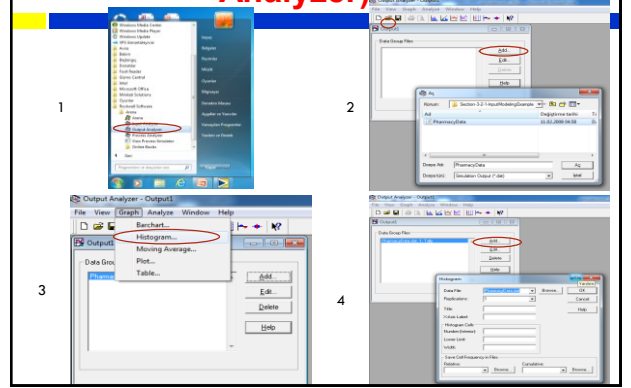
Analyzer)

1

Windows Media Center
Windows Media Player
Windows Update
XPS Görüntüleyicisi
Arena
Bakım
Başlangıç
Donatılar
Food Reader
Games Central
Intel
Microsoft Office
Mobilize Solutions
Oyunlar
Rockwell Software
Arena
Output Analyzer
Process Analyzer
View Process Simulation
Geri

Belgeler
Resimler
Müzik
Oyunlar
Bilgisayar
Denetim Masası
Aygıtlar ve Yazıcılar
Varsayılan Programlar
Yardım ve Destek

2

Data Group Files
Add...
Edit...
Delete
Help

Aç
Konum: Section 3-2-1 InputModeling Example
Ad
Değiştirme tarihi
PharmacyData
Dosya Adı: PharmacyData
Dosya türü: Simulation Output (*.dat)
Aç
İptal

3

Output Analyzer - Output1
File View Graph Analyze Window Help
Barchart...
Histogram...
Moving Average...
Plot...
Table...
Output
Data Grou
Pharma
Add...
Edit...
Delete
Help

4

Output Analyzer - Output1
File View Graph Analyze Window Help
Output1
Data Group Files
Add...
Edit...
Delete
Help
Histogram
Data File:
Replications:
Title:
X-Axis Label:
Histogram Cells
Number (Interior):
Lower Limit:
Width:
Save Cell Frequency in Files
Relative:
Cumulative:
Browse...
OK
Cancel
Help
Browse...
Browse...